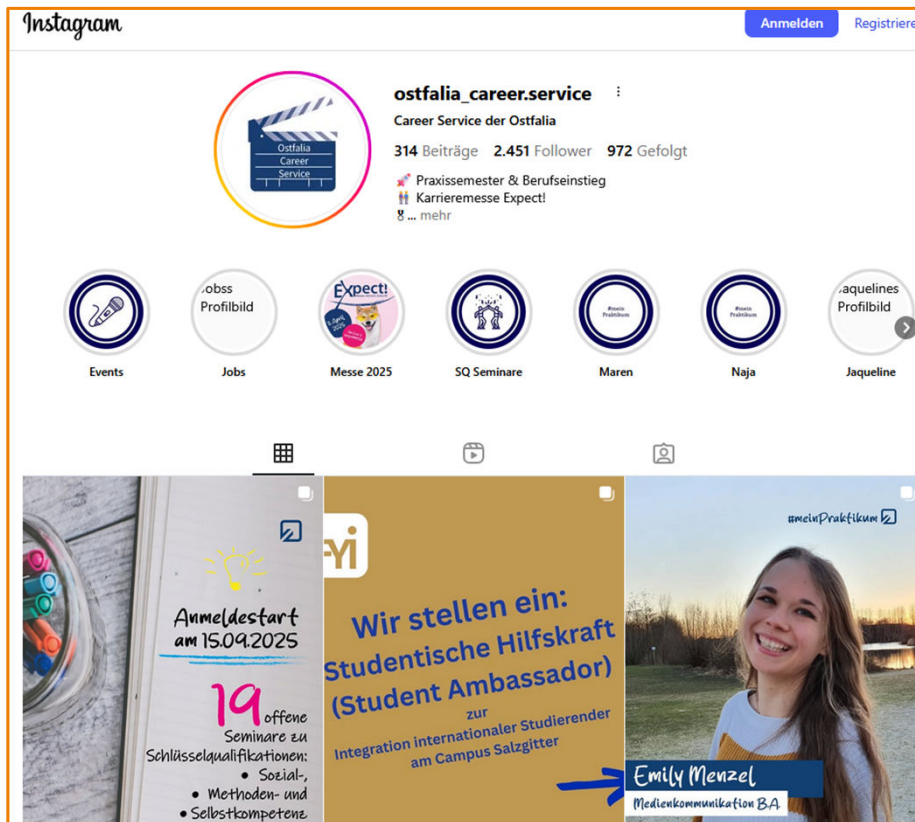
Instagram

Anmelden

Registriere

Ostfalia Career Service

ostfalia_career.service

Career Service der Ostfalia

314 Beiträge 2.451 Follower 972 Gefolgt

🚀 Praxissemester & Berufseinstieg
👫 Karrieremesse Expect!
🎖... mehr

Events

obss Profilbild

Jobs

Expect!

Messe 2025

SQ Seminare

#mein Praktikum

Maren

#mein Praktikum

Naja

aquelines Profilbild

Jaqueline

Anmeldestart am 15.09.2025

19 offene Seminare zu Schlüsselqualifikationen:
• Sozial-,
• Methoden- und
• Selbstkompetenz

FYI

Wir stellen ein: Studentische Hilfskraft (Student Ambassador)

zur Integration internationaler Studierender am Campus Salzgitter

#meinPraktikum

Emily Menzel

Medienkommunikation B.A.